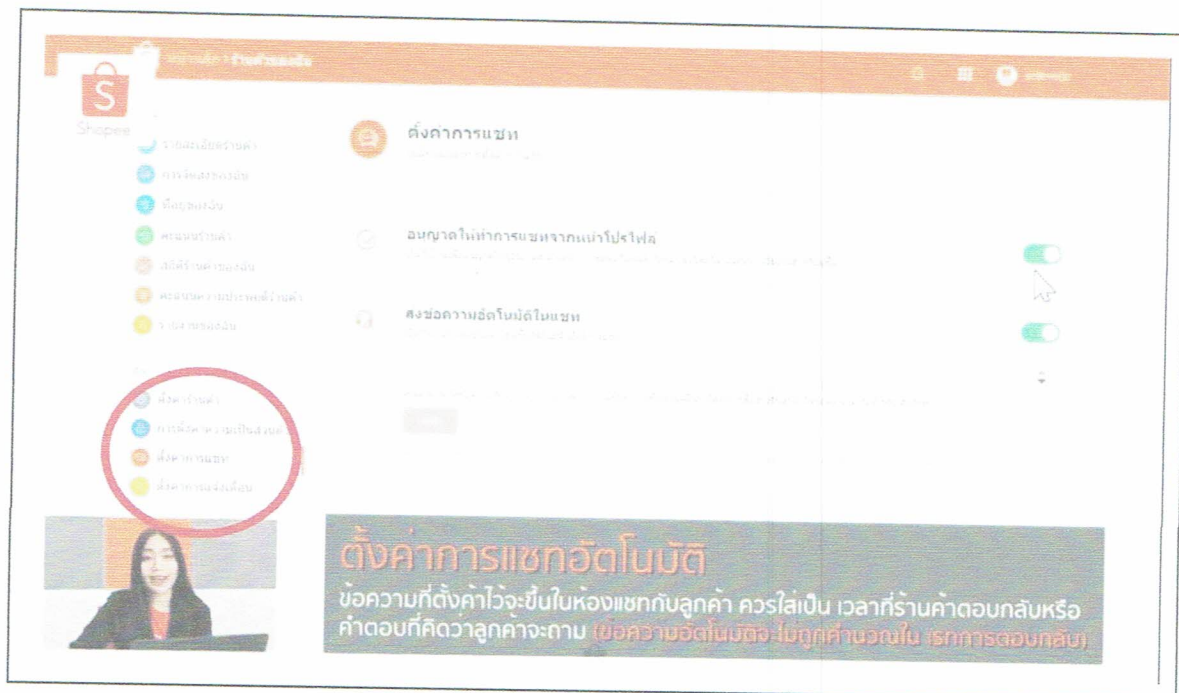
S
Shopee

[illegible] > ร้านค้าของฉัน

รายละเอียดร้านค้า
การจัดส่งของฉัน
ที่อยู่ของฉัน
คะแนนร้านค้า
สถิติร้านค้าของฉัน
คะแนนความประพฤติร้านค้า
รายงานของฉัน

ตั้งค่าร้านค้า
การตั้งค่าความเป็นส่วนตัว
ตั้งค่าการแชท
ตั้งค่าการแจ้งเตือน

ตั้งค่าการแชท

อนุญาตให้ทำการแชทจากหน้าโปรไฟล์

ส่งข้อความอัตโนมัติในแชท

ตั้งค่าการแชทอัตโนมัติ
ข้อความที่ตั้งค่าไว้จะขึ้นในห้องแชทกับลูกค้า ควรใส่เป็น เวลาที่ร้านค้าตอบกลับหรือคำตอบที่คิดว่าลูกค้าจะถาม (ข้อความอัตโนมัติจะไม่ถูกคำนวณใน เรทการตอบกลับ)